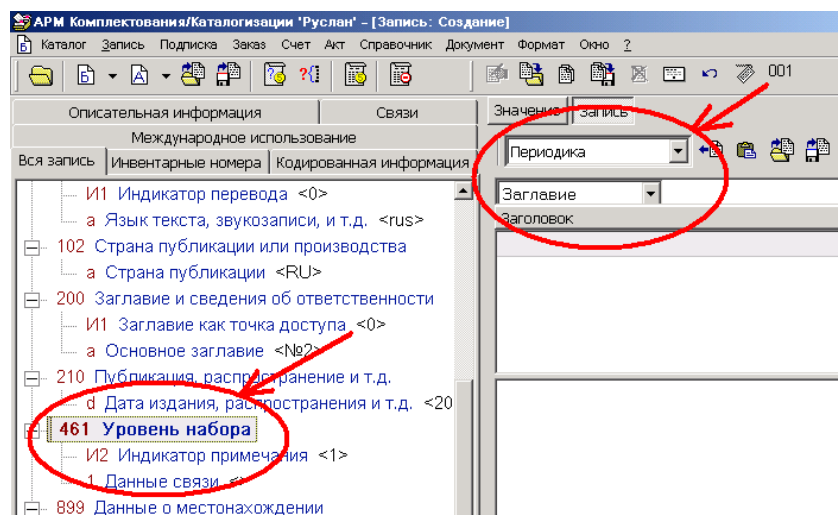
АРМ Комплектования/Каталогизации 'Руслан' - [Запись: Создание]

Каталог Запись Подписка Заказ Счет Акт Справочник Документ Формат Окно ?

001

Описательная информация | Связи
Международное использование
Вся запись | Инвентарные номера | Кодированная информация

Значение | Запись

Периодика

Заглавие
Заголовок

И1 Индикатор перевода <0>
a Язык текста, звукозаписи, и т.д. <rus>
102 Страна публикации или производства
a Страна публикации <RU>
200 Заглавие и сведения об ответственности
И1 Заглавие как точка доступа <0>
a Основное заглавие <№2>
210 Публикация, распространение и т.д.
d Дата издания, распространения и т.д. <20
461 Уровень набора
И2 Индикатор примечания <1>
1 Данные связи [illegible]
899 Данные о местонахождении